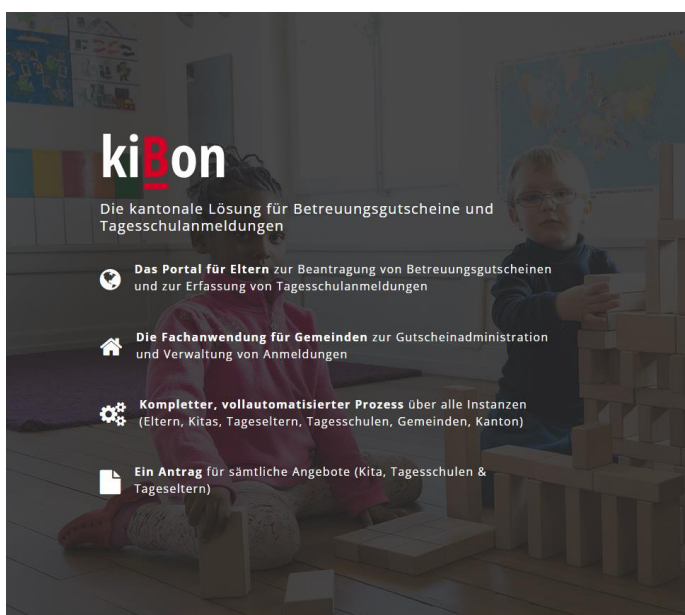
kiBon

Die kantonale Lösung für Betreuungsgutscheine und Tagesschulanmeldungen

**Das Portal für Eltern** zur Beantragung von Betreuungsgutscheinen und zur Erfassung von Tagesschulanmeldungen

**Die Fachanwendung für Gemeinden** zur Gutscheinadministration und Verwaltung von Anmeldungen

**Kompletter, vollautomatisierter Prozess** über alle Instanzen (Eltern, Kitas, Tageseltern, Tagesschulen, Gemeinden, Kanton)

**Ein Antrag** für sämtliche Angebote (Kita, Tagesschulen & Tageseltern)